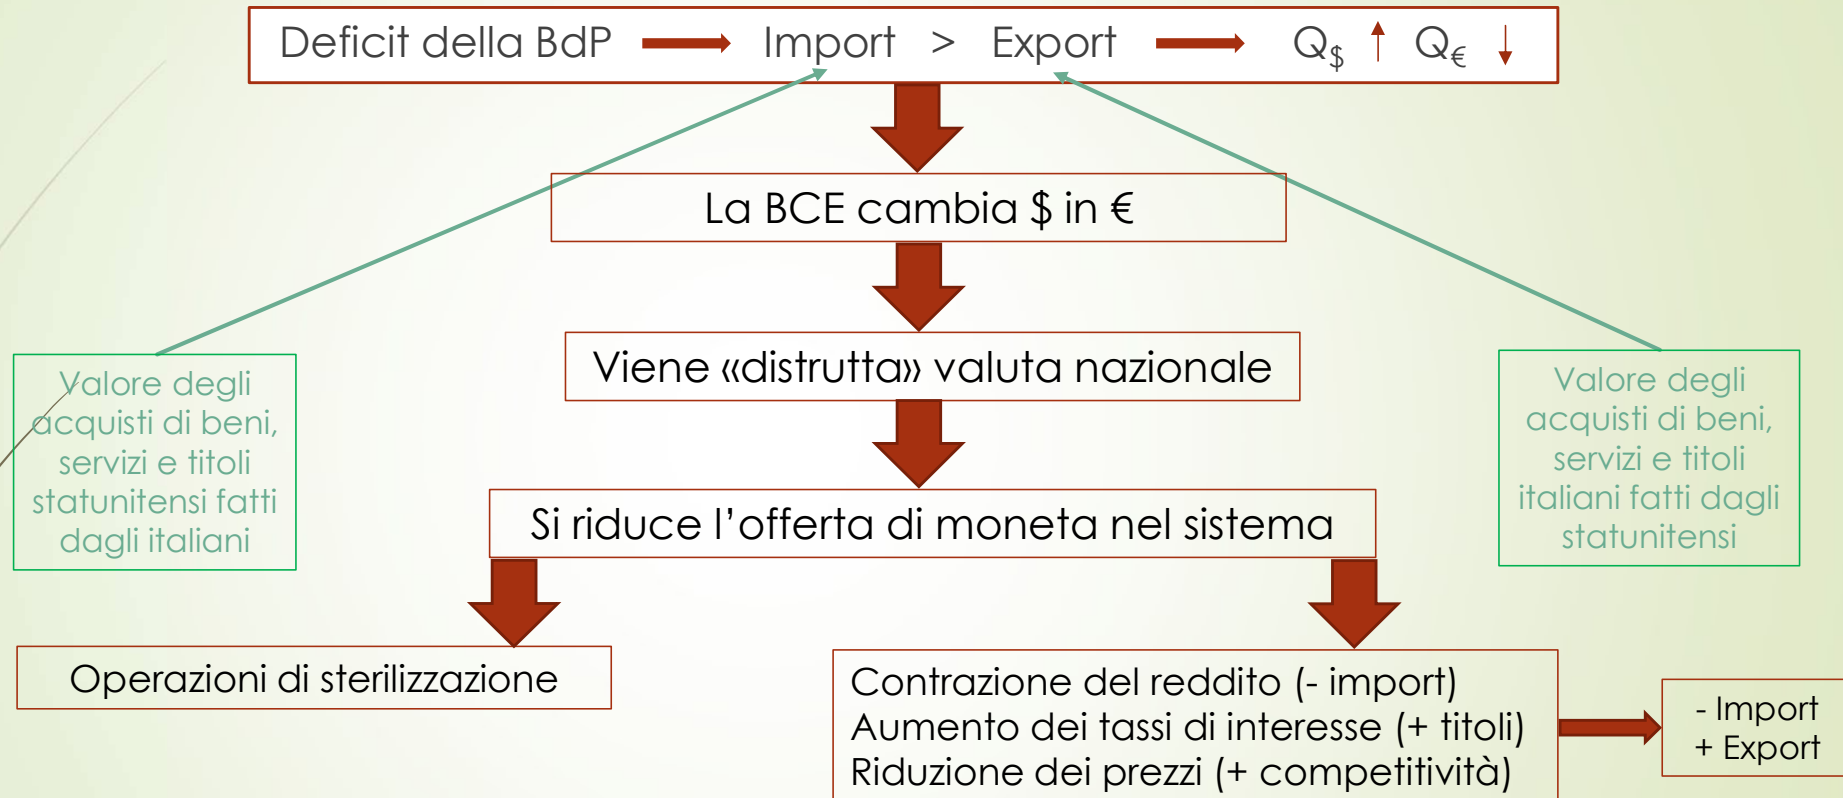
Deficit della BdP → Import > Export → $Q_\$$ ↑ $Q_€$ ↓

Valore degli acquisti di beni, servizi e titoli statunitensi fatti dagli italiani

Valore degli acquisti di beni, servizi e titoli italiani fatti dagli statunitensi

La BCE cambia \$ in €

Viene «distrutta» valuta nazionale

Si riduce l'offerta di moneta nel sistema

Operazioni di sterilizzazione

Contrazione del reddito (- import)
Aumento dei tassi di interesse (+ titoli)
Riduzione dei prezzi (+ competitività)

- Import
+ Export